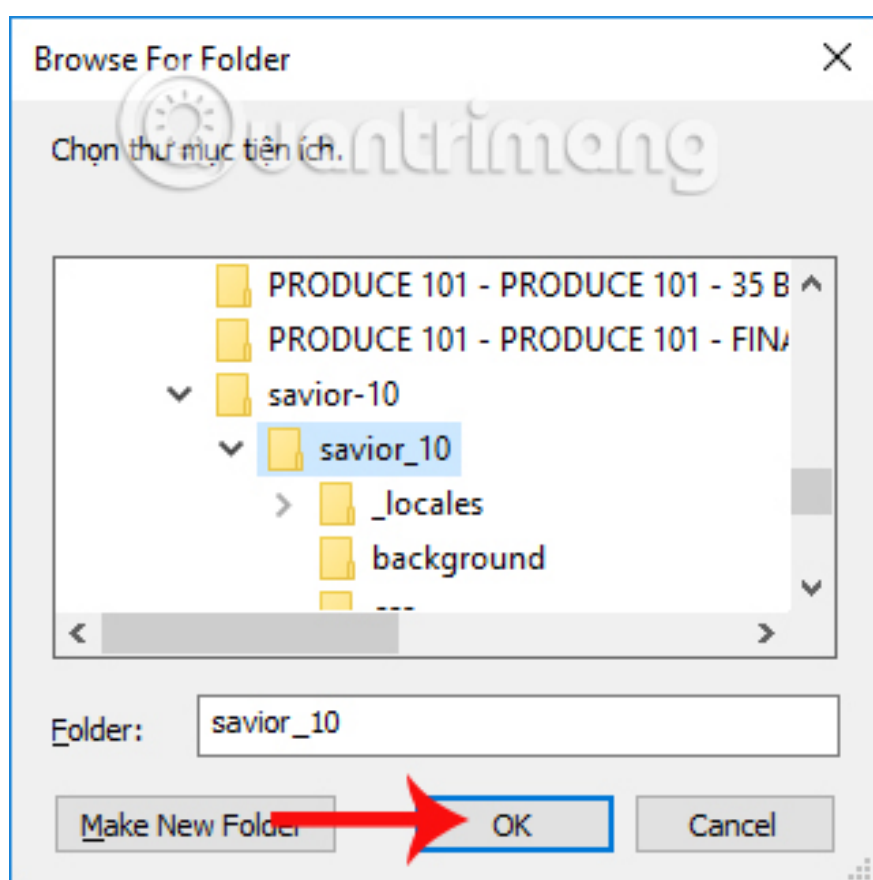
Browse For Folder

Chọn thư mục tiện ích.

quantrimang

PRODUCE 101 - PRODUCE 101 - 35 B
PRODUCE 101 - PRODUCE 101 - FIN
savior-10
savior_10
_locales
background

Folder: savior_10

Make New Folder
OK
Cancel